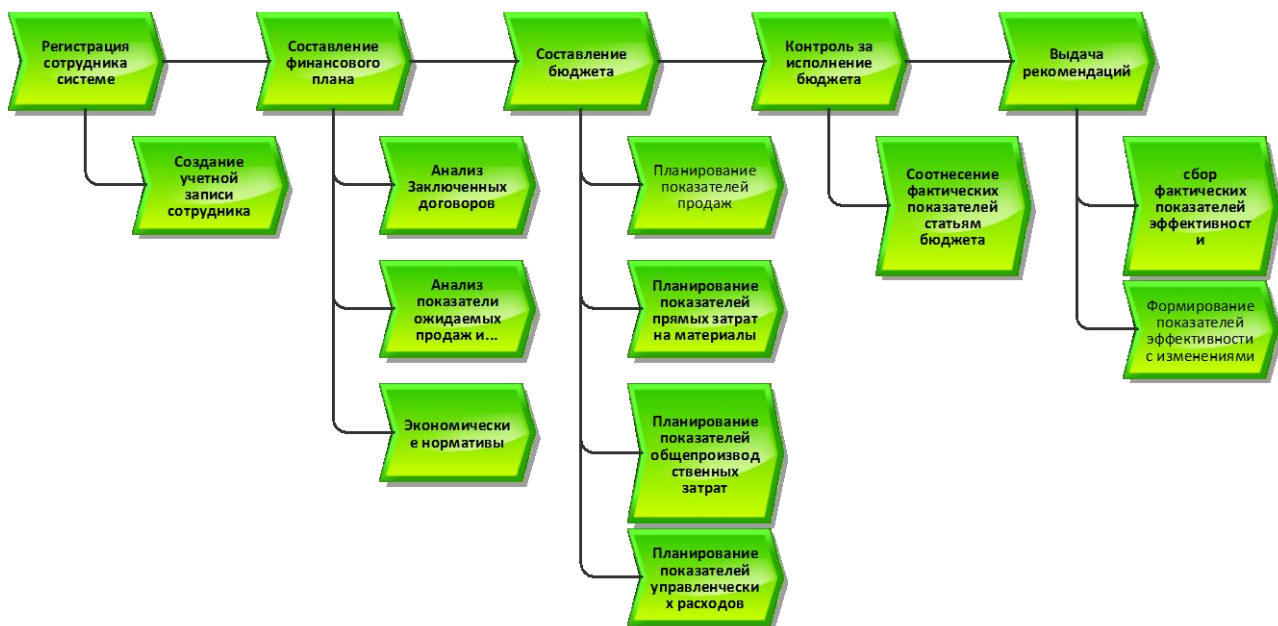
Регистрация сотрудника системе

Составление финансового плана

Составление бюджета

Контроль за исполнение бюджета

Выдача рекомендаций

Создание учетной записи сотрудника

Анализ Заключенных договоров

Анализ показатели ожидаемых продаж и...

Экономически е нормативы

Планирование показателей продаж

Планирование показателей прямых затрат на материалы

Планирование показателей общепроизвод ственных затрат

Планирование показателей управленчески х расходов

Соотнесение фактических показателей статьям бюджета

сбор фактических показателей эффективност и

Формирование показателей эффективности с изменениями